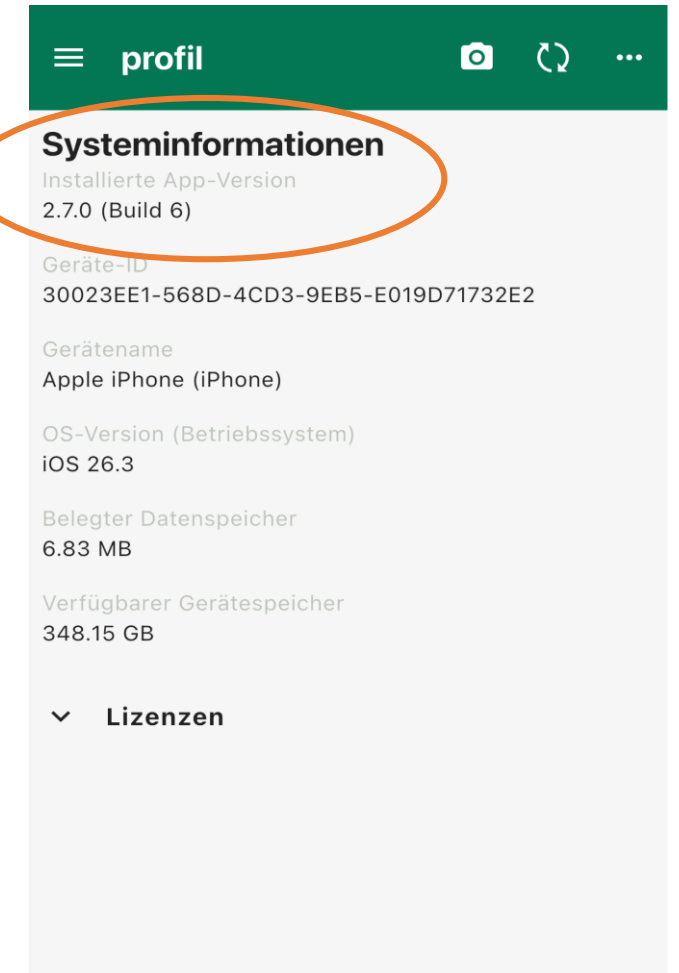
profil

Systeminformationen
Installierte App-Version
2.7.0 (Build 6)

Geräte-ID
30023EE1-568D-4CD3-9EB5-E019D71732E2

Gerätename
Apple iPhone (iPhone)

OS-Version (Betriebssystem)
iOS 26.3

Belegter Datenspeicher
6.83 MB

Verfügbarer Gerätespeicher
348.15 GB

Lizenzen